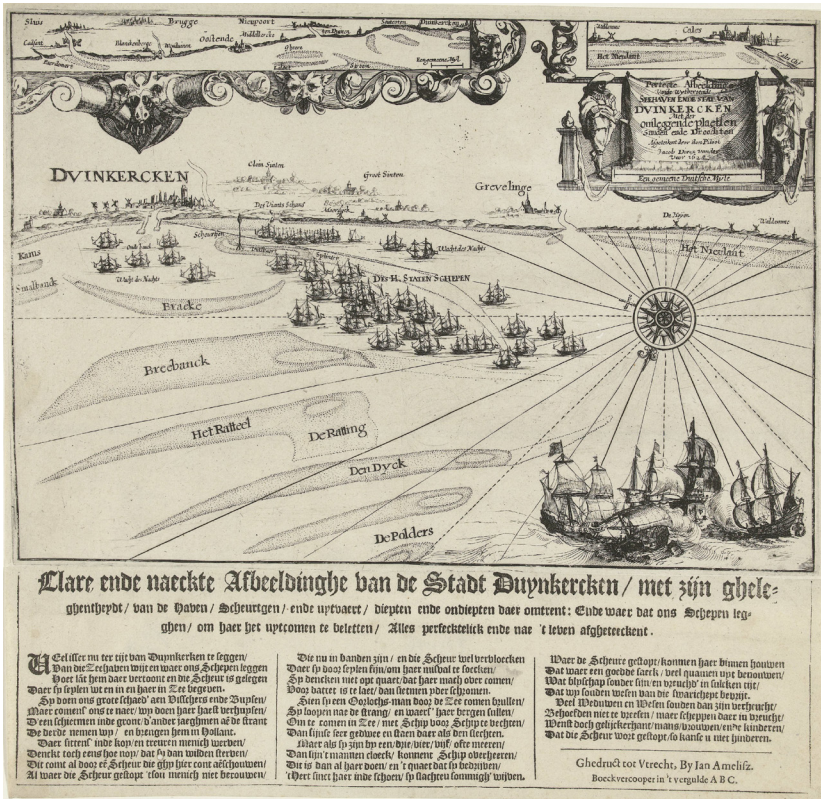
Sluis Brugge Nieupoort Oostende Middelkerke Duinkerken Cadsant Blankenberge Wenduinen Ghistel Sandvliet Sas van Ghent Nieuwendam

Walloone Cales Het Nieulant

Perfecte Afbeeldinge vande Wydtberoemde ZEEHAVEN ENDE STAT VAN DUINKERCKEN Met der omleggende plaetsen Sanden ende Droogten Afgeteekent door den Piloot Jacob Doens ... Anno 1631

Een oprechte Duitsche Mijle

DUINKERCKEN

Cloin Sinten Groot Sinten Des Vriants Schans Greveling Mardijck

Kans Smalbanck Schuurgen Wacht der Nachts Wacht der Nachts

De Neuven Walloone Het Nieulant

Der H. STATEN SCHEPEN

Bracke

Breebanck

Het Ratteel

De Ratling

Den Dyck

De Polders

Clare ende naeckte Afbeeldinghe van de Stadt Duynkercken / met zijn ghelegehentheydt / van de Haven / Scheurtgen / ende uytvaert / diepten ende ondiepten daer omtrent: Ende waer dat ons Schepen legghen / om haer het uytcomen te beletten / Alles perfectelick ende nae 't leven afgheteeckent.

Ghelijck men ter tijt van Duynkercken te seggen/ Van die Zeehaven wijt en waer ons Schepen leggen Hoet lât hem daer vertoont en die Scheur is gelegen Daer sy seylen wt en in en haer in Zee begeven.
Sy dom ons grote schaed' aen Visschers ende Buysen/ Maer comen' ons te nae/ wy doen haer haest verhuysen/ D'een schietmen inde gront/ d'ander jaeghtmen af de strant De derde nemen wy/ en bzengen hem in Hollant.
Daer sitten' inde kop/ en treuren menich werden/ Denckt toch eens hoe nop/ dat sy dan wilden sterven/ Dit comt al door et Scheur die ghy hier cont aenschouwen/ Al ware die Scheur gestopt 't sou menich niet berouwen/

Die nu in banden zijn / en die Scheur wel verblocken Daer sy door seylen sijn/om haer misdaet te soecken/ Sy dencken niet opt quaet/dat haer mach over comen/ Door dattet is te laet/ dan sietmen 't per schromen.
Sien sy een Oozlochs-man door de Zee comen bzullen/ Sy loopen nae de strang/ en waers haer bergen sullen/ Om te comen in Zee/ met Schip door Schipte vechten/ Dan sijuse seer gedwee en staen daer als den slechten.
Maer als sy zijn op een/ twee/ drie/ vijf/ ofte meeren/ Dan sijn't mannen cloeck/ konnen Schip overheeren/ Dit is dan al haer doen/ en 't quaet dat sy bedrijven/ 'Wert siet haer inde schoen/ sy slachten sommigh wijven.

Waer de Scheure gestopt/ konnen haer binnen houwen Dat waer een goede saeck/ veel quamen opt berouwen/ Wat blijschap souder sijn/ en vreught' in steden wijt/ Dat wy souden wesen van die swaricheyt bevrijt.
Veel Weduwen en Wesen souden dan zijn verheucht/ Behoefden niet te vreesen / mare schepen daer in vreught/ Wenst doch geluckerhant/ mans/ vrouwen/ ende kinderen/ Dat die Scheur wort gestopt/ so kanse u niet hinderen.

Ghedruct tot Vtrecht, By Ian Amelisz. Boeckvercooper in 't vergulde A B C.